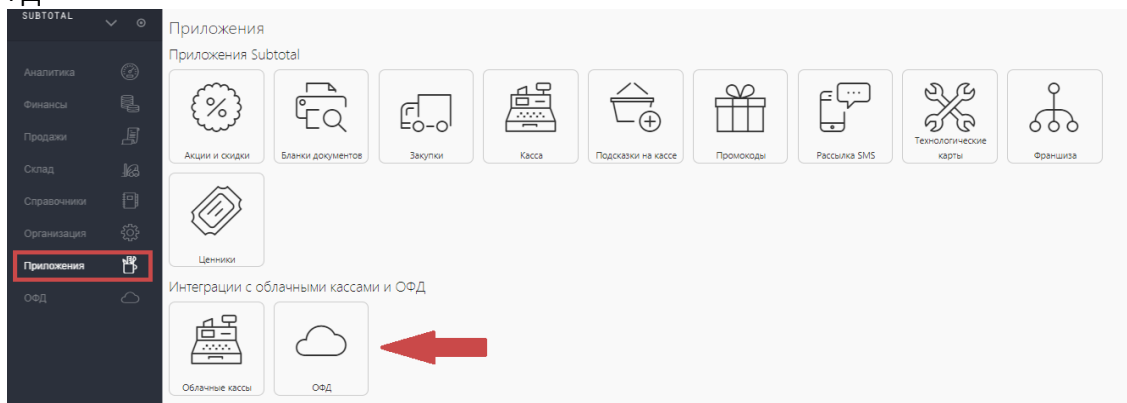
SUBTOTAL

Аналитика
Финансы
Продажи
Склад
Справочники
Организация
Приложения
ОФД

Приложения

Приложения Subtotal

Акции и скидки
Бланки документов
Закупки
Касса
Подсказки на кассе
Промокоды
Рассылка SMS
Технологические карты
Франшиза
Ценники

Интеграции с облачными кассами и ОФД

Облачные кассы
ОФД